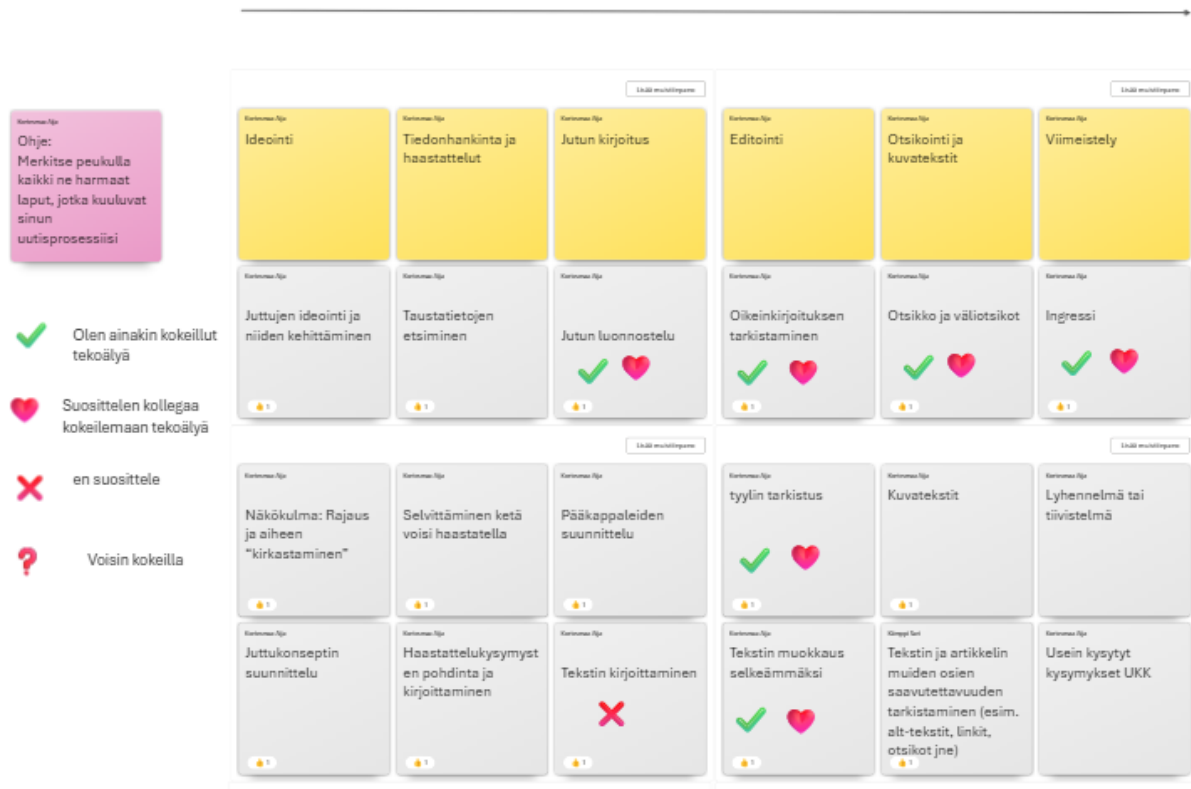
Korimmaa Aija
Ohje:
Merkitse peukulla kaikki ne harmaat laput, jotka kuuluvat sinun uutisprosessiisi

Olen ainakin kokeillut tekoälyä

Suosittelen kollegaa kokeilemaan tekoälyä

en suosittele

Voisin kokeilla

Lisää muistilappu

Ideointi

Tiedonhankinta ja haastattelut

Jutun kirjoitus

Lisää muistilappu

Editointi

Otsikointi ja kuvatekstit

Viimeistely

Juttujen ideointi ja niiden kehittäminen
👍 1

Taustatietojen etsiminen
👍 1

Jutun luonnostelu
👍 1

Oikeinkirjoituksen tarkistaminen
👍 1

Otsikko ja väliotsikot
👍 1

Ingressi
👍 1

Lisää muistilappu

Näkökulma: Rajaus ja aiheen "kirkastaminen"
👍 1

Selvittäminen ketä voisi haastatella
👍 1

Pääkappaleiden suunnittelu
👍 1

Lisää muistilappu

tyylin tarkistus
👍 1

Kuvatekstit
👍 1

Lyhennelmä tai tiivistelmä

Juttukonseptin suunnittelu
👍 1

Haastattelukysymysten pohdinta ja kirjoittaminen
👍 1

Tekstin kirjoittaminen
👍 1

Tekstin muokkaus selkeämmäksi
👍 1

Tekstin ja artikkelin muiden osien saavutettavuuden tarkistaminen (esim. alt-tekstit, linkit, otsikot jne)
👍 1

Usein kysytyt kysymykset UKK